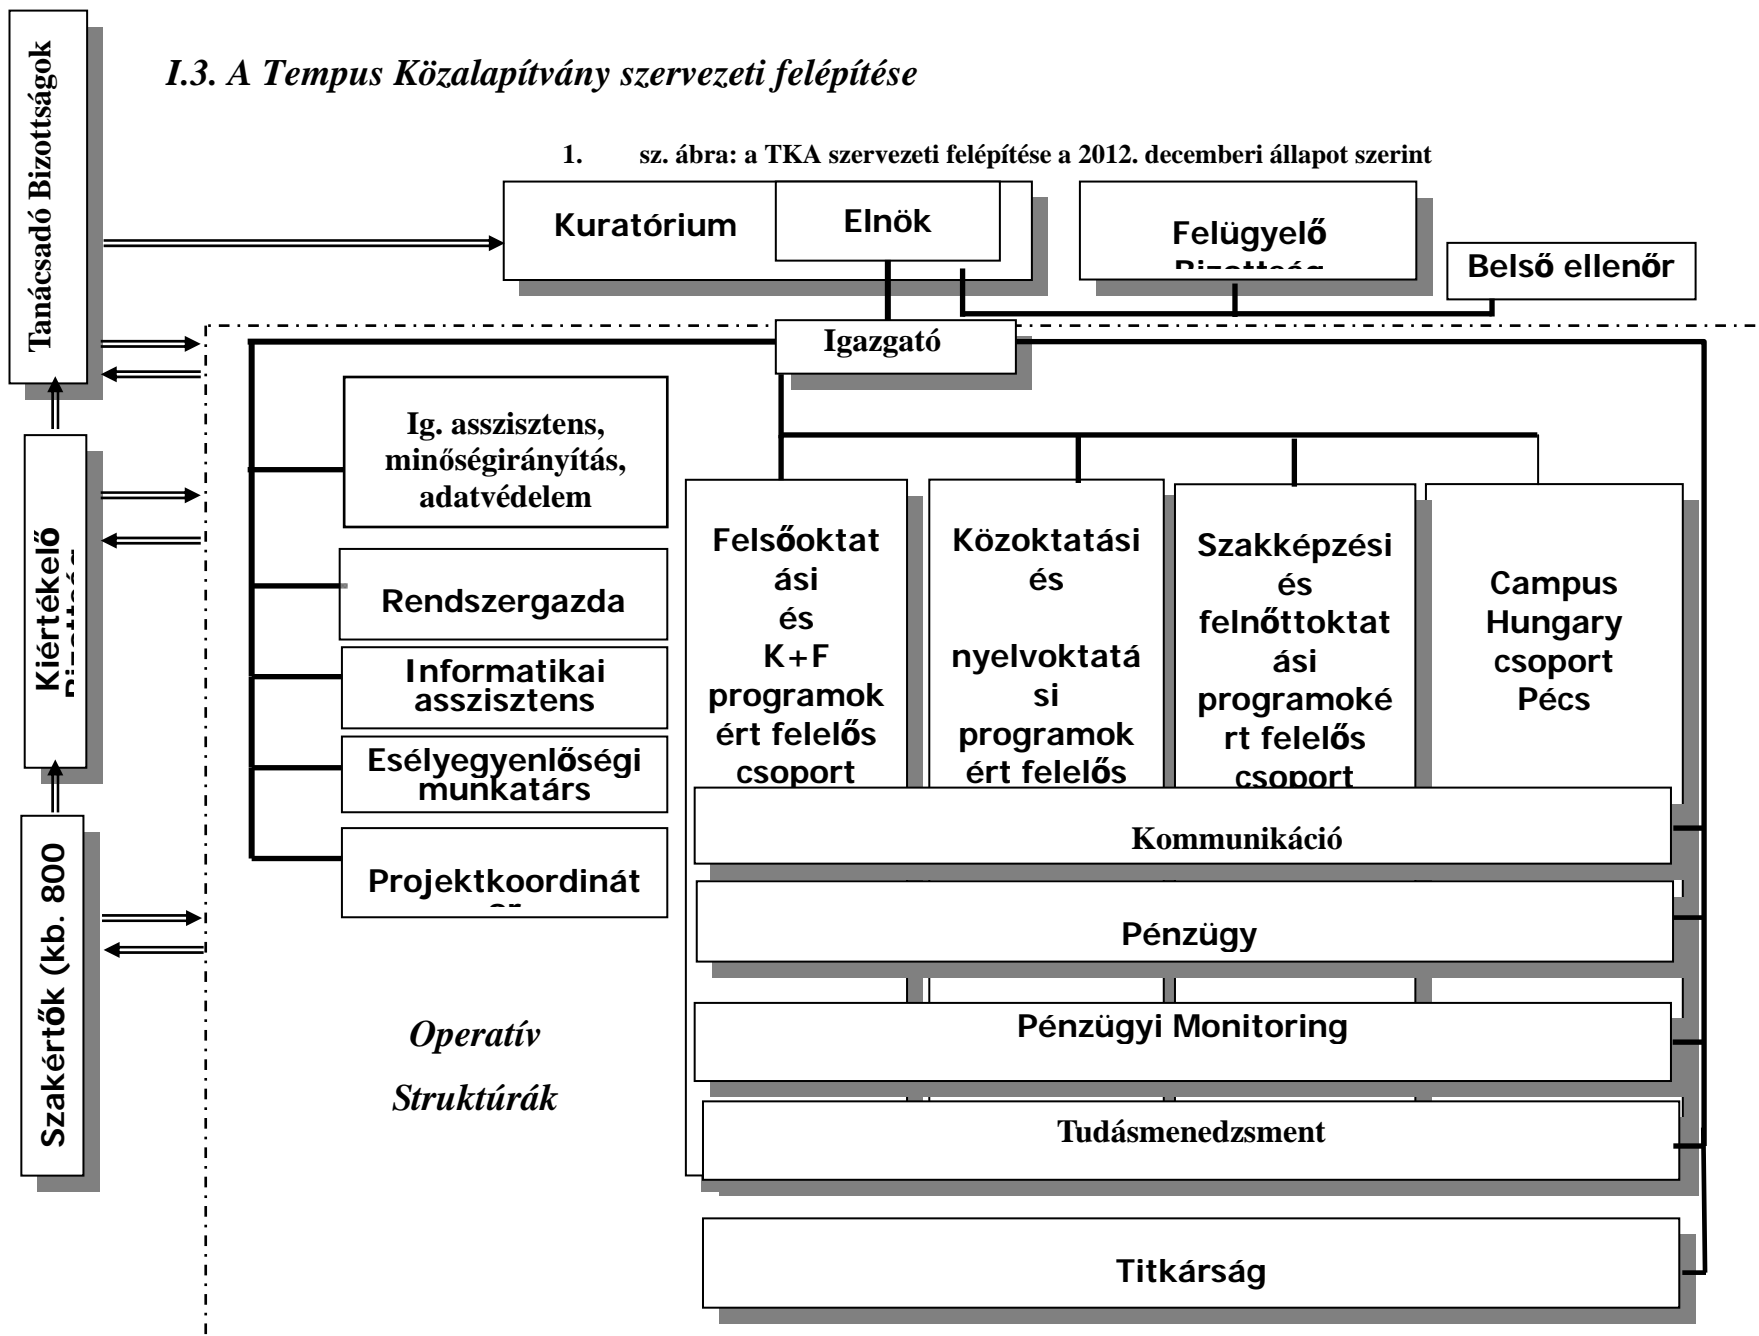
I.3. A Tempus Közalapítvány szervezeti felépítése

1. sz. ábra: a TKA szervezeti felépítése a 2012. decemberi állapot szerint

Tanácsadó Bizottságok

Kuratórium

Elnök

Felügyelő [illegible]

Belső ellenőr

Kiértékelő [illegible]

Szakértők (kb. 800

Igazgató

Ig. asszisztens, minőségirányítás, adatvédelem

Rendszergazda

Informatikai asszisztens

Esélyegyenlőségi munkatárs

Projektkoordinát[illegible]

Felsőoktatási és K+F programokért felelős csoport

Közoktatási és nyelvoktatási programokért felelős

Szakképzési és felnőttoktatási programokért felelős csoport

Campus Hungary csoport Pécs

Kommunikáció

Pénzügy

Pénzügyi Monitoring

Tudásmenedzsment

Titkárság

Operatív Struktúrák